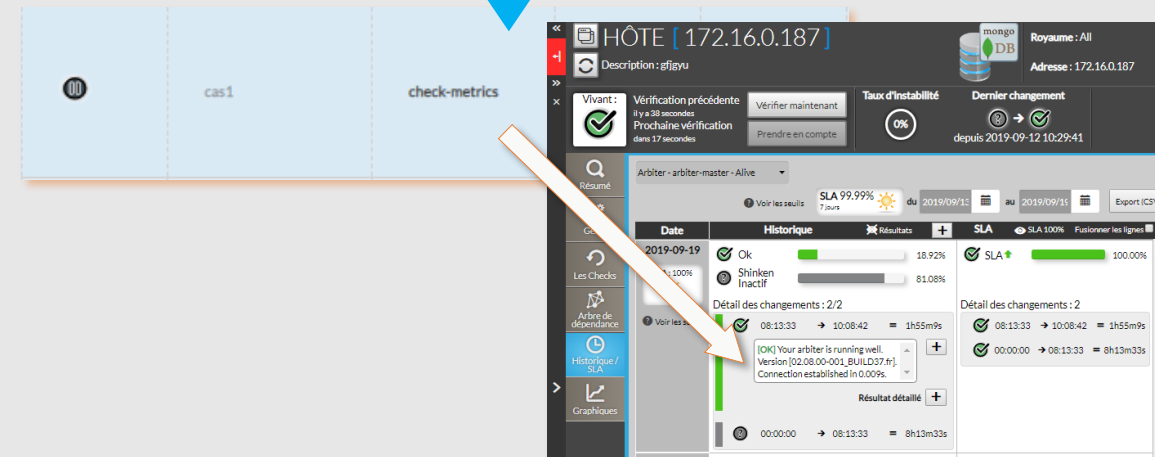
cas1

check-metrics

HÔTE [ 172.16.0.187 ]

Description : gfjgyu

mongo DB

Royaume : All

Adresse : 172.16.0.187

Vivant :

Vérification précédente
il y a 38 secondes
Prochaine vérification
dans 17 secondes

Vérifier maintenant

Prendre en compte

Taux d'instabilité

0%

Dernier changement

depuis 2019-09-12 10:29:41

Résumé

Ge

Les Checks

Arbre de dépendance

Historique / SLA

Graphiques

Arbiter - arbiter-master - Alive

Voir les seuils

SLA 99.99%
7 jours

du 2019/09/13

au 2019/09/19

Export (CSV

Date

Historique

Résultats

SLA

SLA 100%

Fusionner les lignes

2019-09-19

100%

Voir les se

Ok

18.92%

Shinken Inactif

81.08%

SLA

100.00%

Détail des changements : 2/2

08:13:33 → 10:08:42 = 1h55m9s

[OK] Your arbiter is running well. Version [02.08.00-001_BUILD37.fr]. Connection established in 0.009s.

Résultat détaillé

00:00:00 → 08:13:33 = 8h13m33s

Détail des changements : 2

08:13:33 → 10:08:42 = 1h55m9s

00:00:00 → 08:13:33 = 8h13m33s